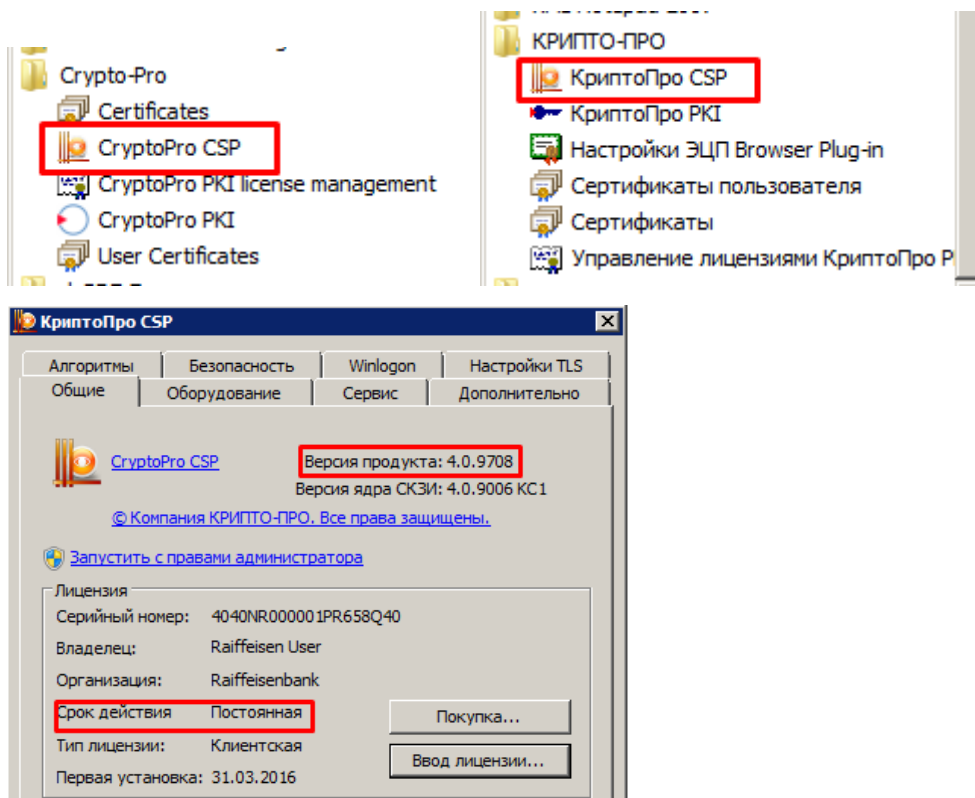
Crypto-Pro
Certificates
CryptoPro CSP
CryptoPro PKI license management
CryptoPro PKI
User Certificates

КРИПТО-ПРО
КриптоПро CSP
КриптоПро PKI
Настройки ЭЦП Browser Plug-in
Сертификаты пользователя
Сертификаты
Управление лицензиями КриптоПро P

КриптоПро CSP

Алгоритмы | Безопасность | Winlogon | Настройки TLS
Общие | Оборудование | Сервис | Дополнительно

CryptoPro CSP
Версия продукта: 4.0.9708
Версия ядра СКЗИ: 4.0.9006 КС1
© Компания КРИПТО-ПРО. Все права защищены.

Запустить с правами администратора

Лицензия
Серийный номер: 4040NR000001PR658Q40
Владелец: Raiffeisen User
Организация: Raiffeisenbank
Срок действия Постоянная
Тип лицензии: Клиентская
Первая установка: 31.03.2016

Покупка...
Ввод лицензии...